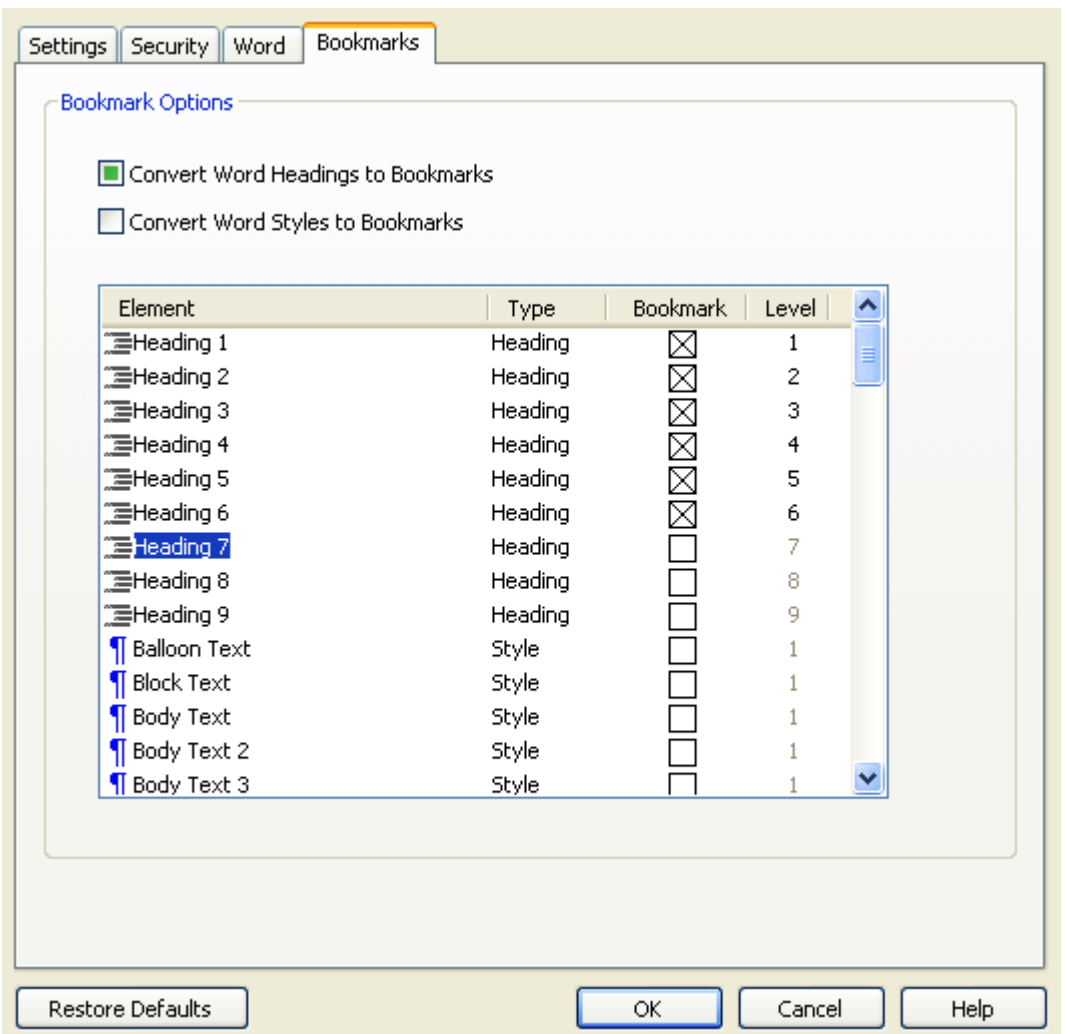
Settings | Security | Word | Bookmarks

Bookmark Options

Convert Word Headings to Bookmarks

Convert Word Styles to Bookmarks

| Element | Type | Bookmark | Level |
|---|---|---|---|
| Heading 1 | Heading | ☒ | 1 |
| Heading 2 | Heading | ☒ | 2 |
| Heading 3 | Heading | ☒ | 3 |
| Heading 4 | Heading | ☒ | 4 |
| Heading 5 | Heading | ☒ | 5 |
| Heading 6 | Heading | ☒ | 6 |
| Heading 7 | Heading | ☐ | 7 |
| Heading 8 | Heading | ☐ | 8 |
| Heading 9 | Heading | ☐ | 9 |
| ¶ Balloon Text | Style | ☐ | 1 |
| ¶ Block Text | Style | ☐ | 1 |
| ¶ Body Text | Style | ☐ | 1 |
| ¶ Body Text 2 | Style | ☐ | 1 |
| ¶ Body Text 3 | Style | ☐ | 1 |

Restore Defaults

OK

Cancel

Help